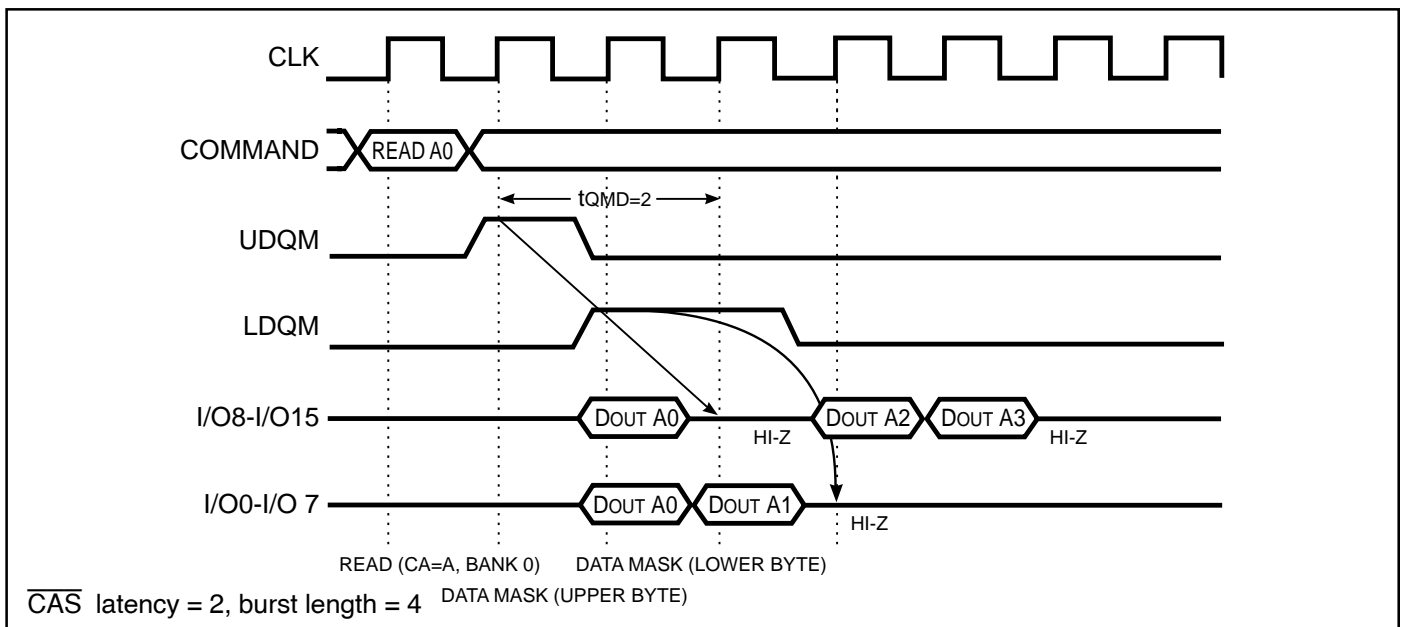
CLK

COMMAND

READ A0

tQMD=2

UDQM

LDQM

I/O8-I/O15

DOUT A0

HI-Z

DOUT A2

DOUT A3

HI-Z

I/O0-I/O 7

DOUT A0

DOUT A1

HI-Z

READ (CA=A, BANK 0)

DATA MASK (LOWER BYTE)

$\overline{CAS}$ latency = 2, burst length = 4

DATA MASK (UPPER BYTE)